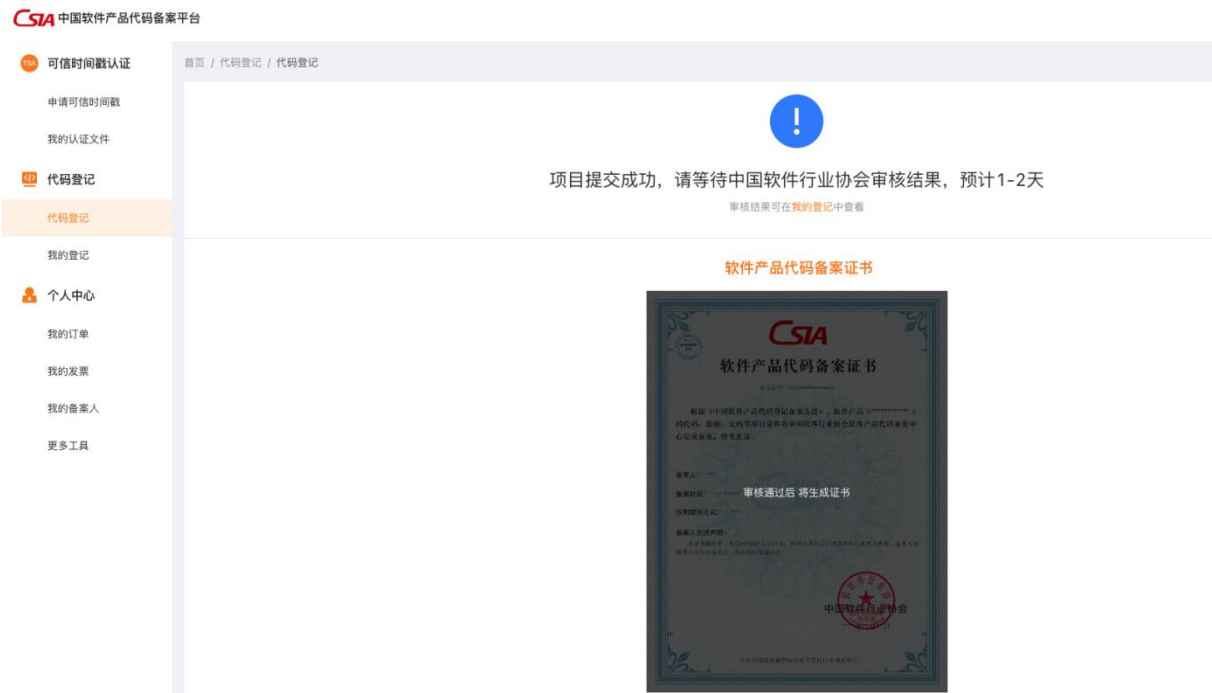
CSIA 中国软件产品代码备案平台

TSA 可信时间戳认证
申请可信时间戳
我的认证文件
代码登记
代码登记
我的登记
个人中心
我的订单
我的发票
我的备案人
更多工具

首页 / 代码登记 / 代码登记

!

项目提交成功，请等待中国软件行业协会审核结果，预计1-2天
审核结果可在我的登记中查看

软件产品代码备案证书

CSIA
软件产品代码备案证书
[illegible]
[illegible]
备案人：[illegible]
备案时间：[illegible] 审核通过后 将生成证书
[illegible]
备案人员声明：
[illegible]
中国软件行业协会
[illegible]
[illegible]